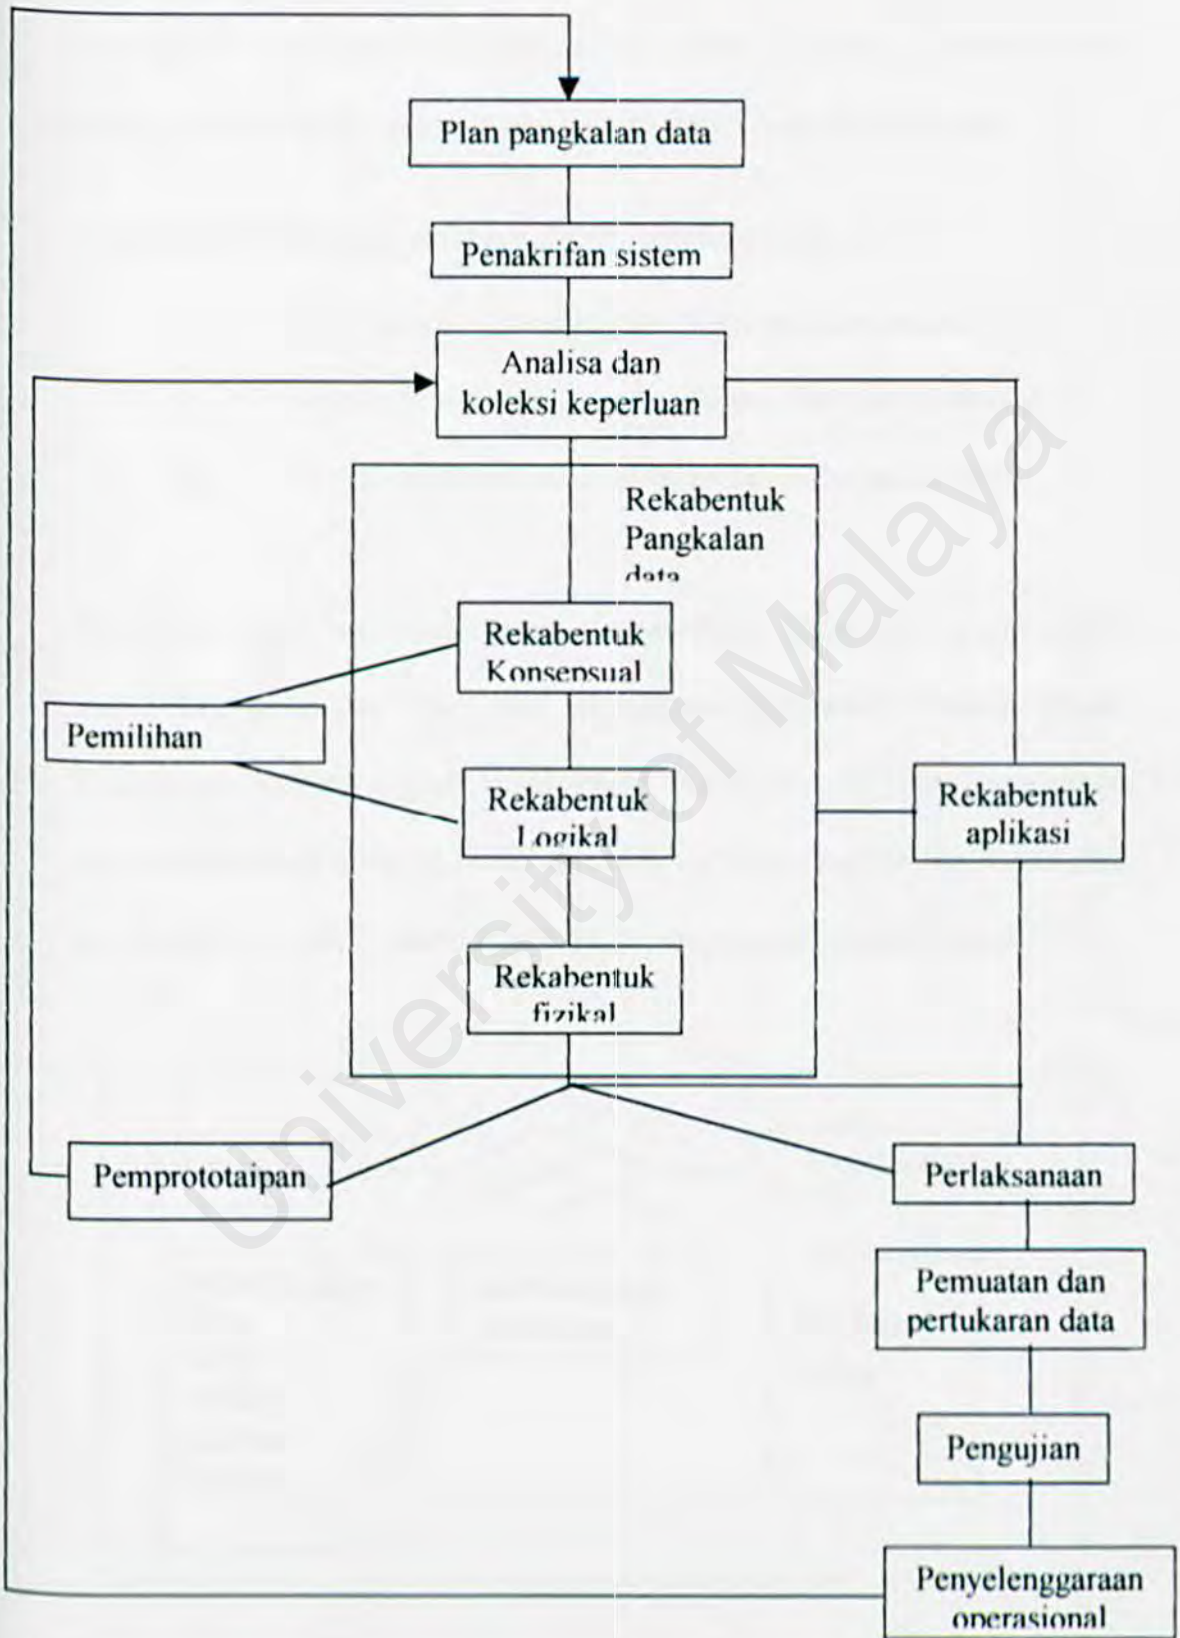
Plan pangkalan data

Penakrifan sistem

Analisa dan koleksi keperluan

Rekabentuk Pangkalan data

Rekabentuk Konsepsual

Pemilihan

Rekabentuk Logikal

Rekabentuk aplikasi

Rekabentuk fizikal

Pemprototaipan

Perlaksanaan

Pemuatan dan pertukaran data

Pengujian

Penyelenggaraan operasional

University of Malaya